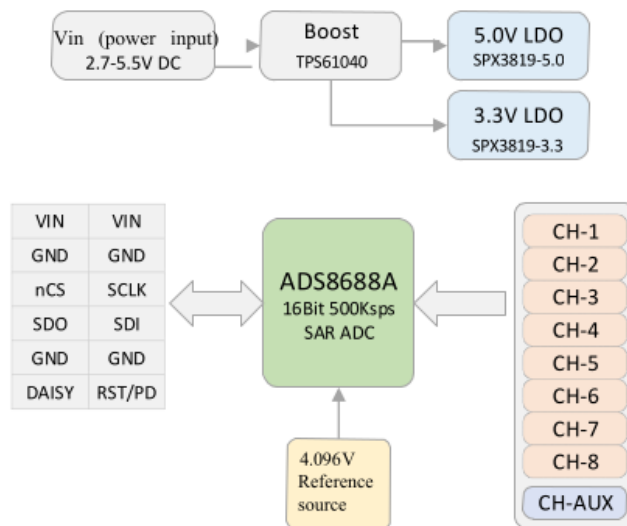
Vin (power input)
2.7-5.5V DC

Boost
TPS61040

5.0V LDO
SPX3819-5.0

3.3V LDO
SPX3819-3.3

| VIN | VIN |
|---|---|
| GND | GND |
| nCS | SCLK |
| SDO | SDI |
| GND | GND |
| DAISY | RST/PD |

ADS8688A
16Bit 500Ksps
SAR ADC

4.096V
Reference
source

CH-1
CH-2
CH-3
CH-4
CH-5
CH-6
CH-7
CH-8
CH-AUX